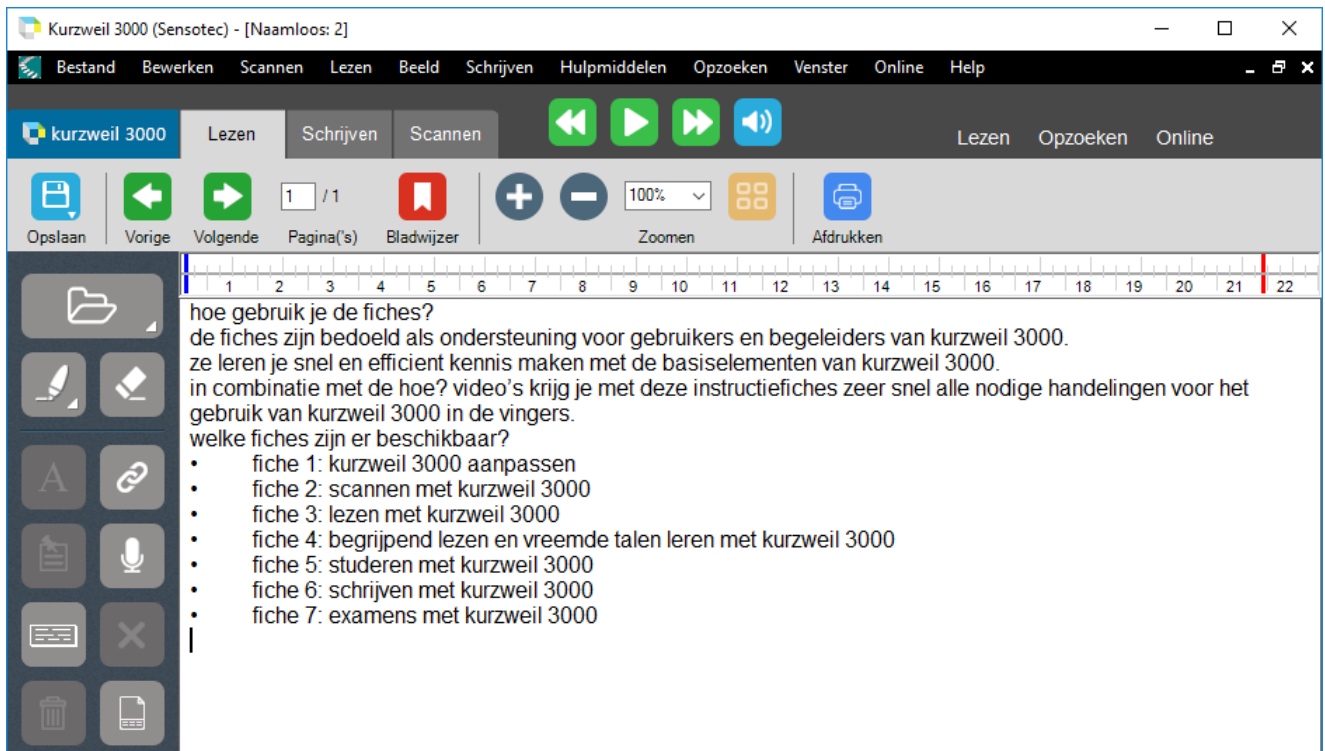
Kurzweil 3000 (Sensotec) - [Naamloos: 2]

Bestand Bewerken Scannen Lezen Beeld Schrijven Hulpmiddelen Opzoeken Venster Online Help

kurzweil 3000 Lezen Schrijven Scannen

Lezen Opzoeken Online

Opslaan Vorige Volgende 1 / 1 Pagina('s) Bladwijzer 100% Zoomen Afdrukken

1 2 3 4 5 6 7 8 9 10 11 12 13 14 15 16 17 18 19 20 21 22

hoe gebruik je de fiches?
de fiches zijn bedoeld als ondersteuning voor gebruikers en begeleiders van kurzweil 3000.
ze leren je snel en efficient kennis maken met de basiselementen van kurzweil 3000.
in combinatie met de hoe? video's krijg je met deze instructiefiches zeer snel alle nodige handelingen voor het gebruik van kurzweil 3000 in de vingers.
welke fiches zijn er beschikbaar?
• fiche 1: kurzweil 3000 aanpassen
• fiche 2: scannen met kurzweil 3000
• fiche 3: lezen met kurzweil 3000
• fiche 4: begrijpend lezen en vreemde talen leren met kurzweil 3000
• fiche 5: studeren met kurzweil 3000
• fiche 6: schrijven met kurzweil 3000
• fiche 7: examens met kurzweil 3000